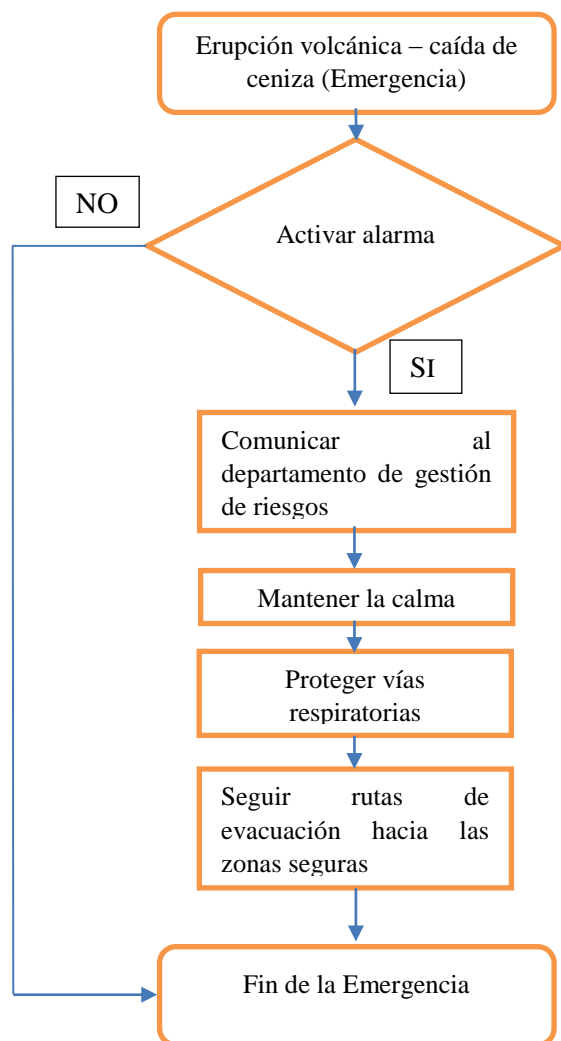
Erupción volcánica – caída de ceniza (Emergencia)

NO

Activar alarma

SI

Comunicar al departamento de gestión de riesgos

Mantener la calma

Proteger vías respiratorias

Seguir rutas de evacuación hacia las zonas seguras

Fin de la Emergencia